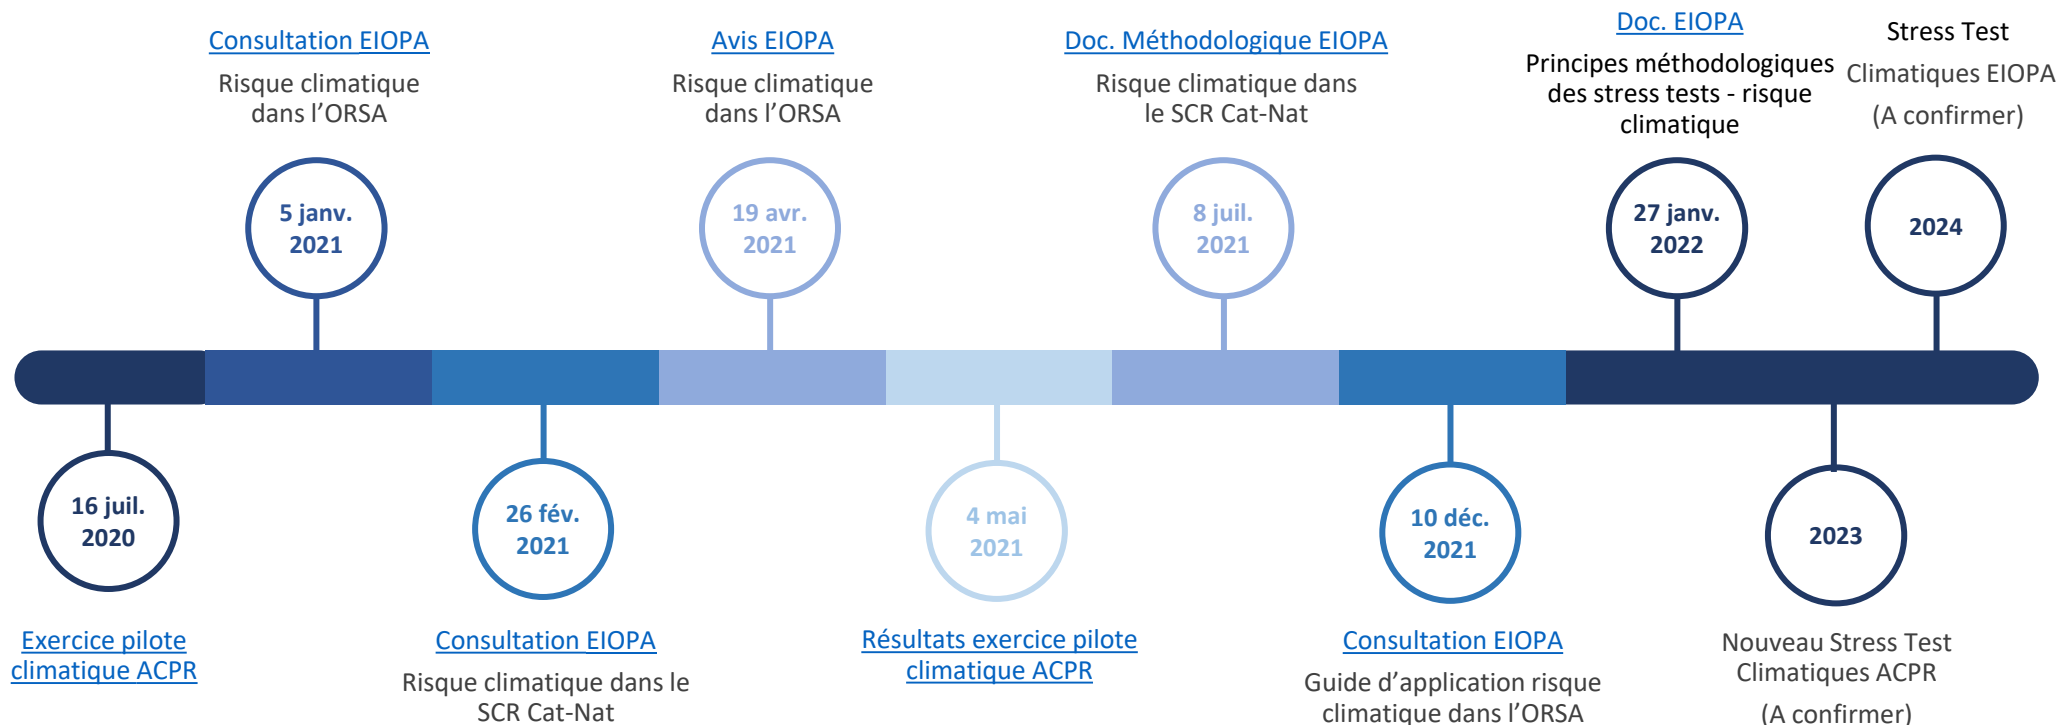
Consultation EIOPA
Risque climatique dans l’ORSA

Avis EIOPA
Risque climatique dans l’ORSA

Doc. Méthodologique EIOPA
Risque climatique dans le SCR Cat-Nat

Doc. EIOPA
Principes méthodologiques des stress tests - risque climatique

Stress Test Climatiques EIOPA (A confirmer)

5 janv. 2021

19 avr. 2021

8 juil. 2021

27 janv. 2022

2024

16 juil. 2020

26 fév. 2021

4 mai 2021

10 déc. 2021

2023

Exercice pilote climatique ACPR

Consultation EIOPA
Risque climatique dans le SCR Cat-Nat

Résultats exercice pilote climatique ACPR

Consultation EIOPA
Guide d’application risque climatique dans l’ORSA

Nouveau Stress Test Climatiques ACPR
(A confirmer)